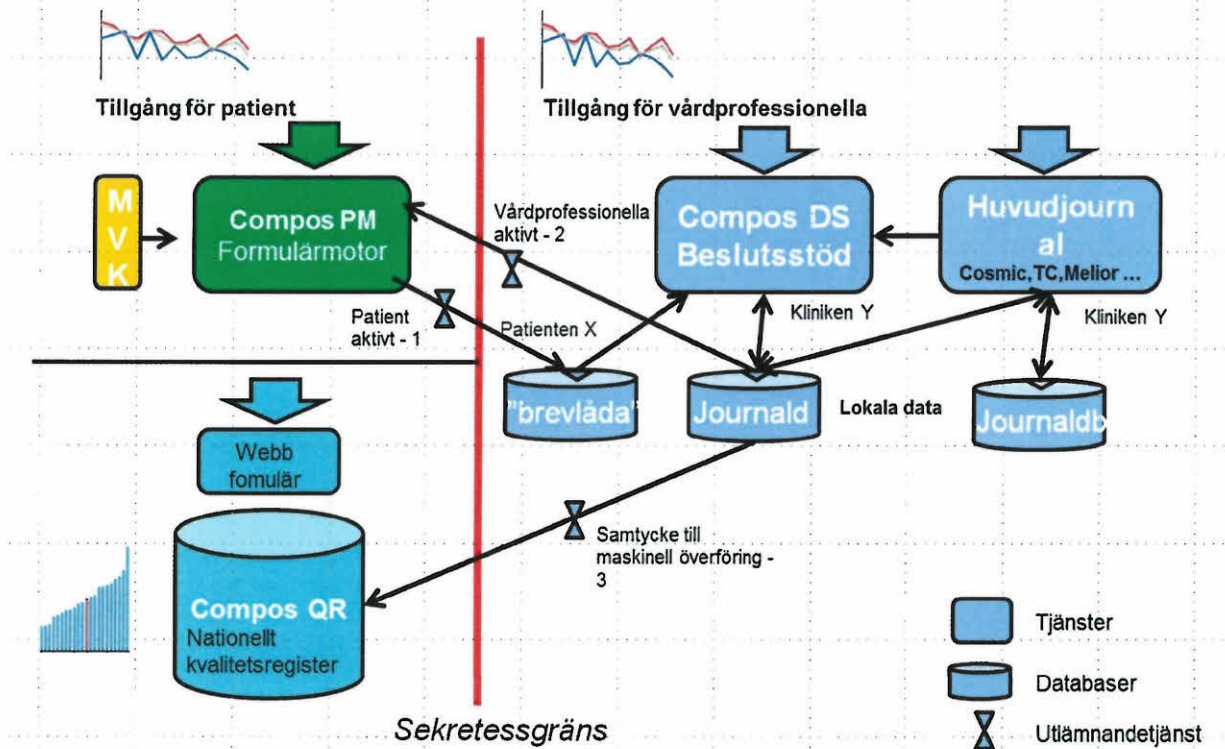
Tillgång för patient

Tillgång för vårdprofessionella

M
V
K

Compos PM
Formulärmotor

Vårdprofessionella aktivt - 2

Compos DS
Beslutsstöd

Huvudjourn al
Cosmic,TC,Melior ...

Patient aktivt - 1

Patienten X

Kliniken Y

Kliniken Y

"brevlåda"

Journald

Lokala data

Journaldb

Webb fomulär

Samtycke till maskinell överföring - 3

Compos QR
Nationellt kvalitetsregister

Tjänster

Databaser

Utlämnandetjänst

Sekretessgräns